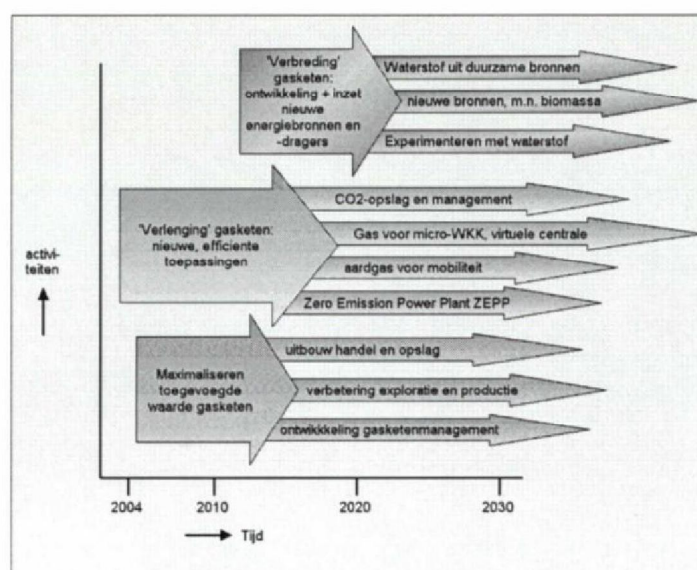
'Verbreding' gasketen: ontwikkeling + inzet nieuwe energiebronnen en -dragers

Waterstof uit duurzame bronnen

nieuwe bronnen, m.n. biomassa

Experimenteren met waterstof

'Verlenging' gasketen: nieuwe, efficiente toepassingen

CO2-opslag en management

Gas voor micro-WKK, virtuele centrale

aardgas voor mobiliteit

Zero Emission Power Plant ZEPP

Maximaliseren toegevoegde waarde gasketen

uitbouw handel en opslag

verbetering exploratie en productie

ontwikkkeling gasketenmanagement

activiteiten

2004

2010

2020

2030

Tijd